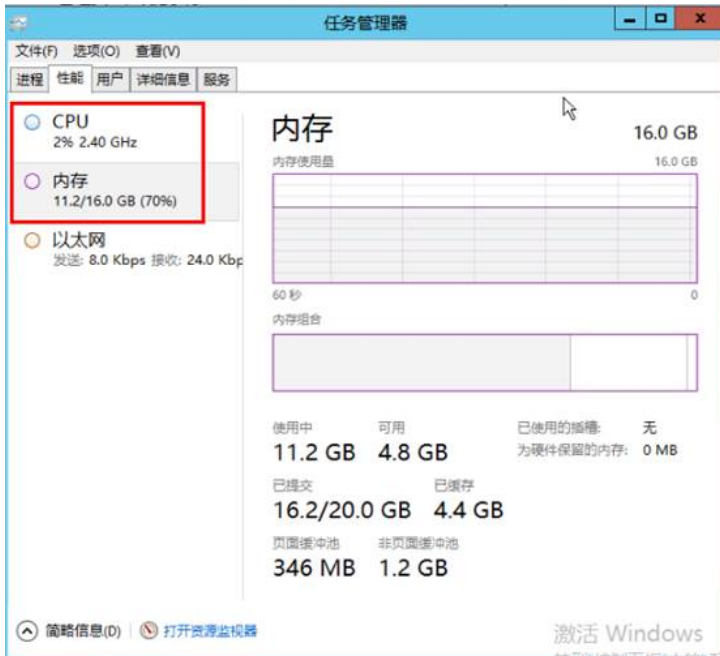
任务管理器

文件(F) 选项(O) 查看(V)

进程 性能 用户 详细信息 服务

CPU
2% 2.40 GHz

内存
11.2/16.0 GB (70%)

以太网
发送: 8.0 Kbps 接收: 24.0 Kbp

内存
16.0 GB

内存使用量
16.0 GB

60 秒
0

内存组合

使用中
11.2 GB

可用
4.8 GB

已使用的插槽: 无
为硬件保留的内存: 0 MB

已提交
16.2/20.0 GB

已缓存
4.4 GB

页面缓冲池
346 MB

非页面缓冲池
1.2 GB

简略信息(D)
打开资源监视器

激活 Windows